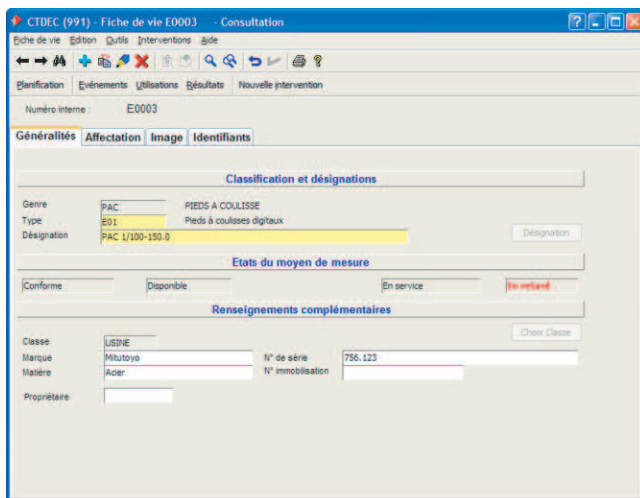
CTDEC (991) - Fiche de vie E0003 - Consultation

Fiche de vie Edition Outils Interventions Aide

Planification Evénements Utilisations Résultats Nouvelle intervention

Numéro interne : E0003

Généralités Affectation Image Identifiants

Classification et désignations

Genre PAC PIEDS A COULISSE
Type E01 Pieds à coulisses digitaux
Désignation PAC 1/100-150.0
Désignation

Etats du moyen de mesure

Conforme Disponible En service En retard

Renseignements complémentaires

Choix Classe
Classe USINE
Marque Mitutoyo N° de série 756.123
Matière Acier N° immobilisation

Propriétaire